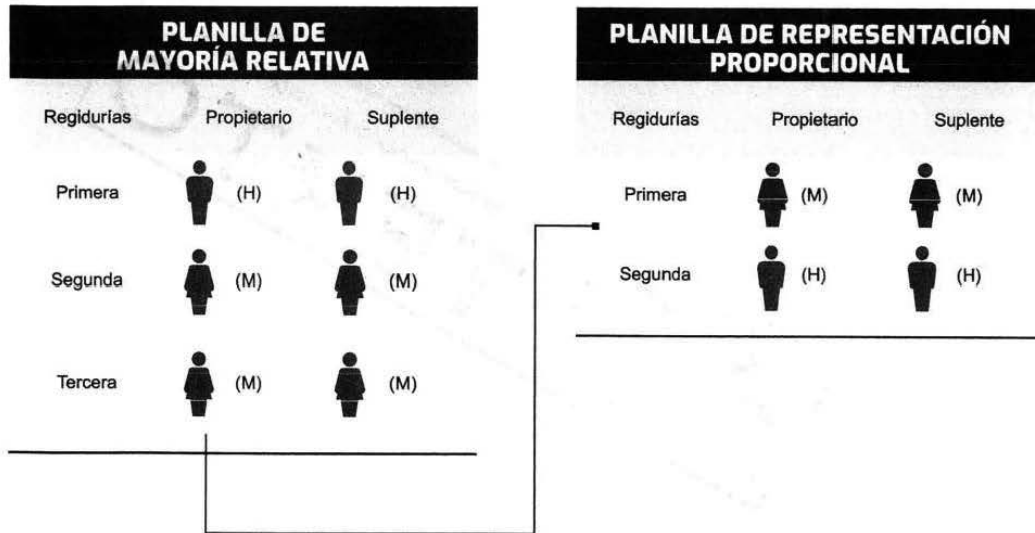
PLANILLA DE MAYORÍA RELATIVA

| Regidurías | Propietario | Suplente |
|---|---|---|
| Primera | (H) | (H) |
| Segunda | (M) | (M) |
| Tercera | (M) | (M) |

PLANILLA DE REPRESENTACIÓN PROPORCIONAL

| Regidurías | Propietario | Suplente |
|---|---|---|
| Primera | (M) | (M) |
| Segunda | (H) | (H) |